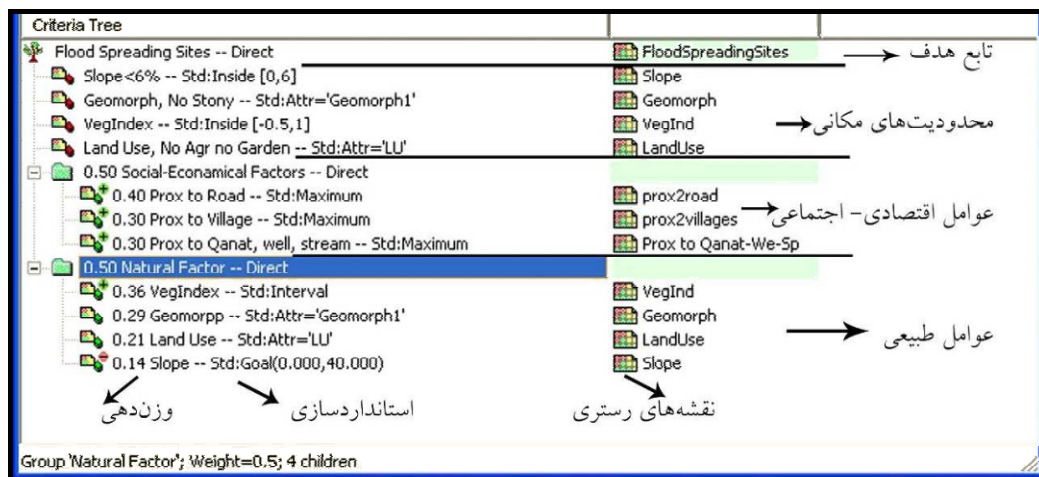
Criteria Tree

Flood Spreading Sites -- Direct | FloodSpreadingSites | تابع هدف
Slope<6% -- Std:Inside [0,6] | Slope
Geomorph, No Stony -- Std:Attr='Geomorph1' | Geomorph
VegIndex -- Std:Inside [-0.5,1] | VegInd | محدودیت‌های مکانی
Land Use, No Agr no Garden -- Std:Attr='LU' | LandUse
0.50 Social-Econamical Factors -- Direct
0.40 Prox to Road -- Std:Maximum | prox2road
0.30 Prox to Village -- Std:Maximum | prox2villages | عوامل اقتصادی- اجتماعی
0.30 Prox to Qanat, well, stream -- Std:Maximum | Prox to Qanat-We-Sp
0.50 Natural Factor -- Direct
0.36 VegIndex -- Std:Interval | VegInd
0.29 Geomorpp -- Std:Attr='Geomorph1' | Geomorph
0.21 Land Use -- Std:Attr='LU' | LandUse | عوامل طبیعی
0.14 Slope -- Std:Goal(0.000,40.000) | Slope

وزن‌دهی
استانداردسازی
نقشه‌های رستری

Group 'Natural Factor'; Weight=0.5; 4 children